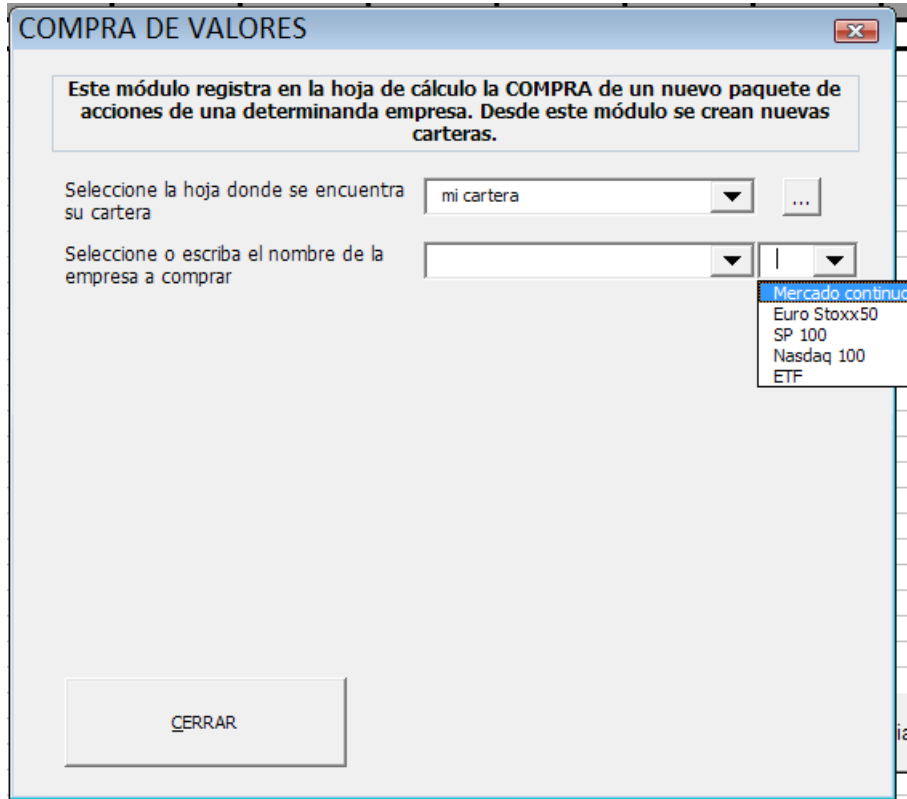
COMPRA DE VALORES

Este módulo registra en la hoja de cálculo la COMPRA de un nuevo paquete de acciones de una determinanda empresa. Desde este módulo se crean nuevas carteras.

Seleccione la hoja donde se encuentra su cartera

mi cartera

...

Seleccione o escriba el nombre de la empresa a comprar

Mercado continuo
Euro Stoxx50
SP 100
Nasdaq 100
ETF

CERRAR